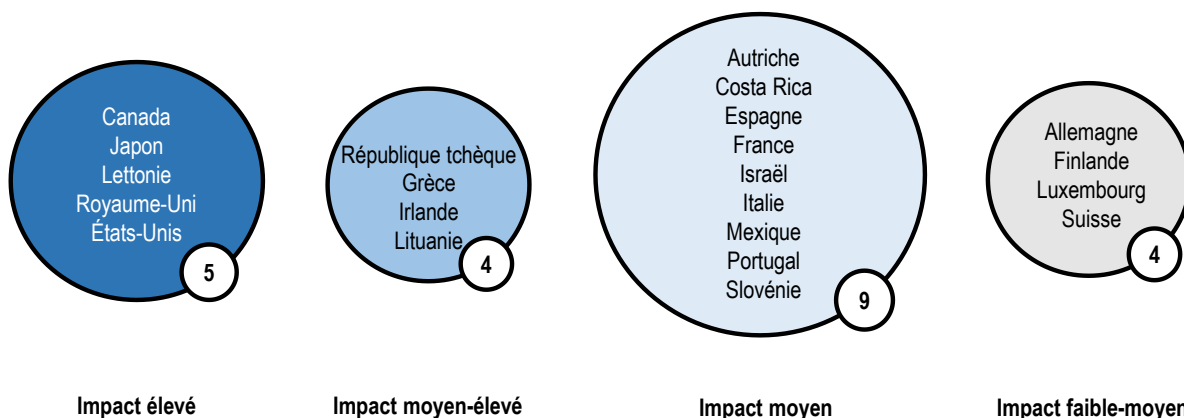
Canada
Japon
Lettonie
Royaume-Uni
États-Unis
5

Impact élevé

République tchèque
Grèce
Irlande
Lituanie
4

Impact moyen-élevé

Autriche
Costa Rica
Espagne
France
Israël
Italie
Mexique
Portugal
Slovénie
9

Impact moyen

Allemagne
Finlande
Luxembourg
Suisse
4

Impact faible-moyen